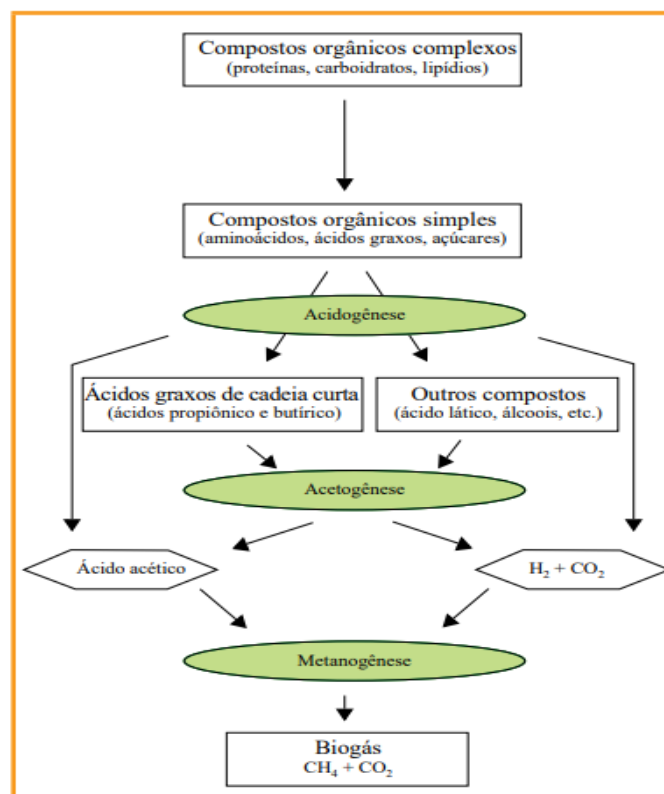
Compostos orgânicos complexos
(proteínas, carboidratos, lipídios)

Compostos orgânicos simples
(aminoácidos, ácidos graxos, açúcares)

Acidogênese

Ácidos graxos de cadeia curta
(ácidos propiônico e butírico)

Outros compostos
(ácido lático, álcoois, etc.)

Acetogênese

Ácido acético

$H_2 + CO_2$

Metanogênese

Biogás
$CH_4 + CO_2$